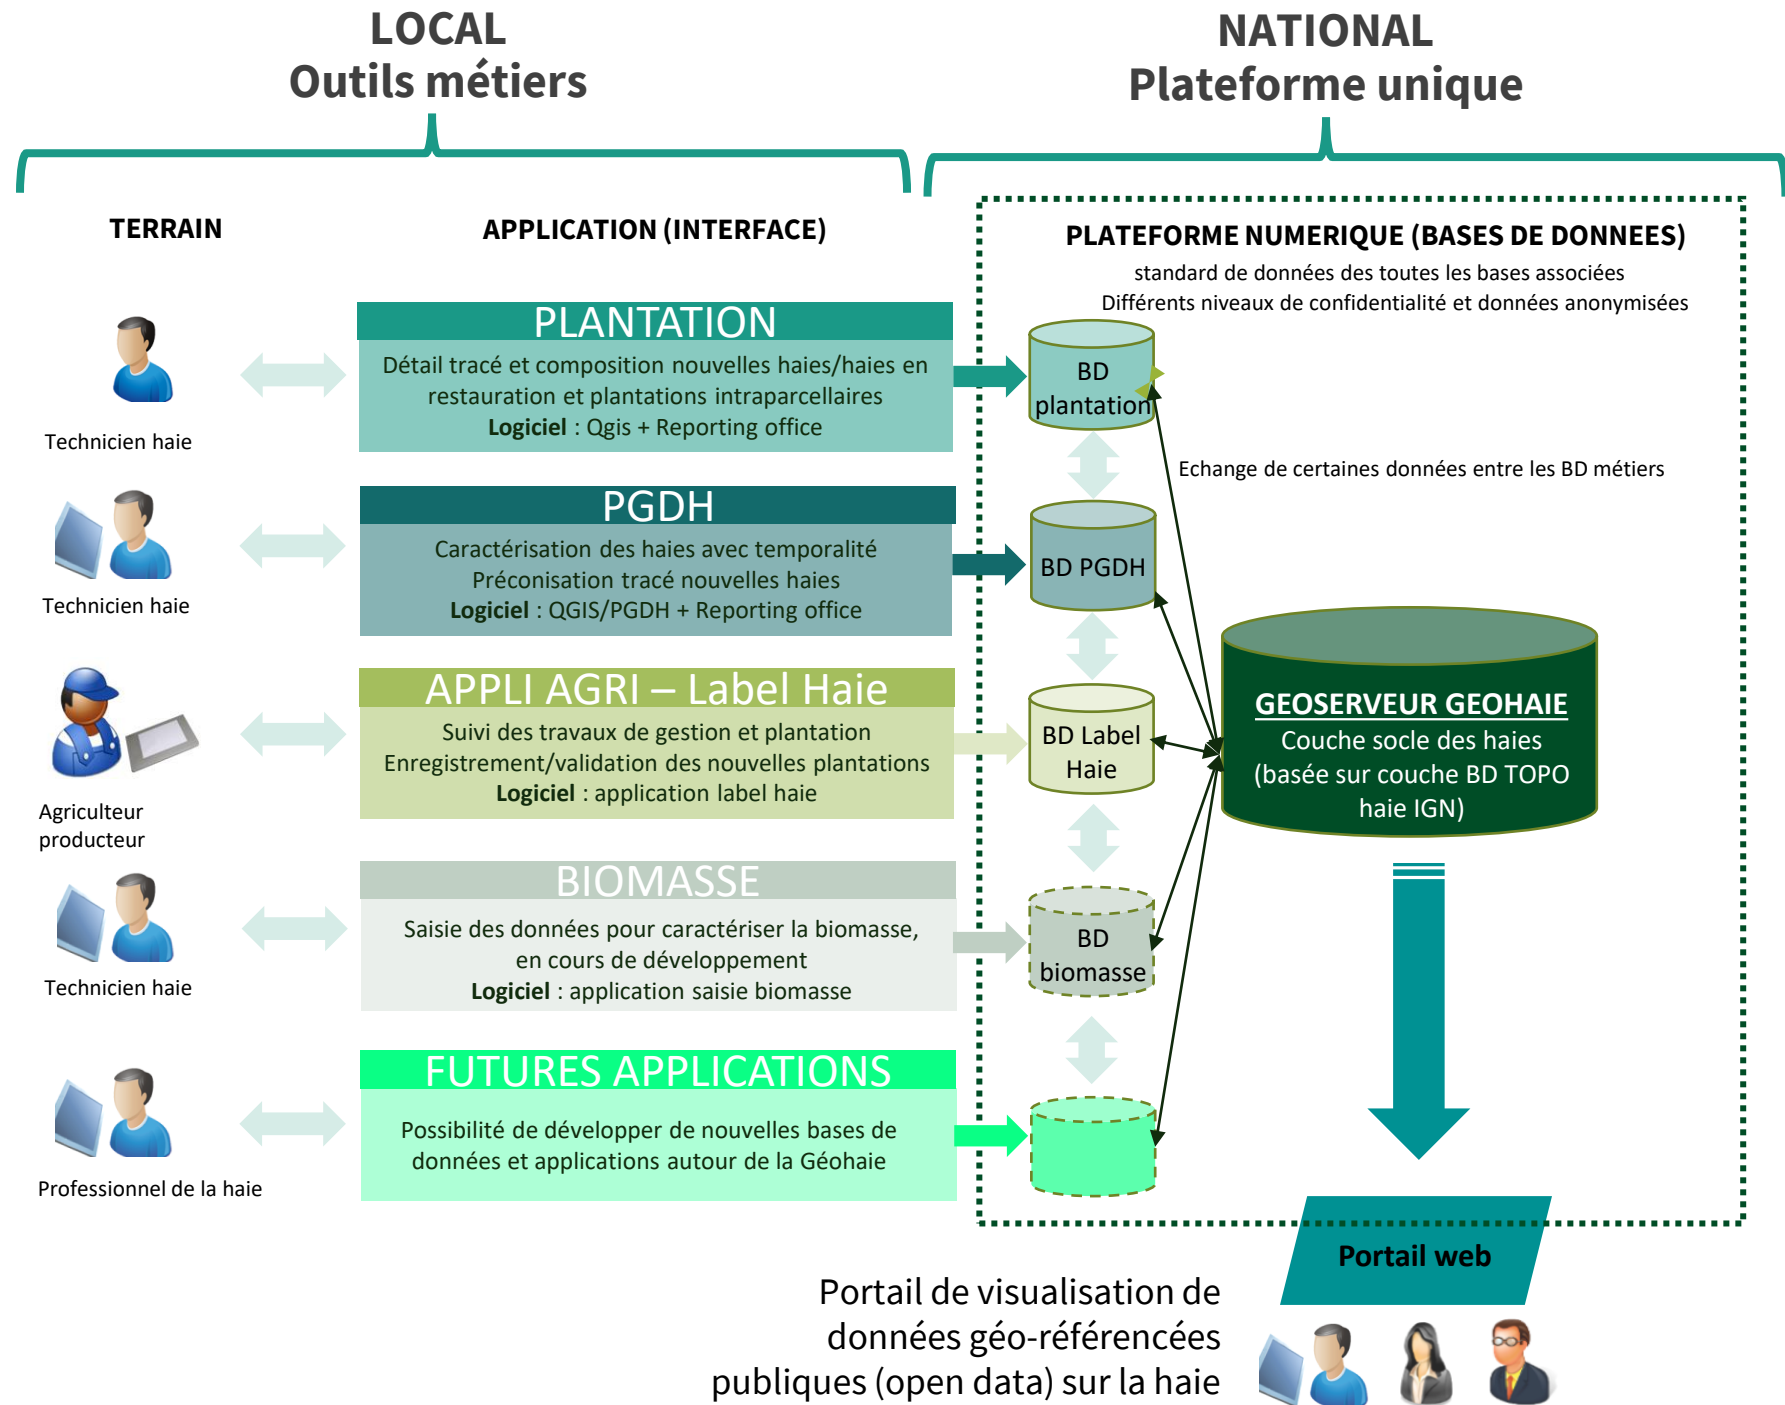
LOCAL
Outils métiers

NATIONAL
Plateforme unique

TERRAIN

APPLICATION (INTERFACE)

PLATEFORME NUMERIQUE (BASES DE DONNEES)
standard de données des toutes les bases associées
Différents niveaux de confidentialité et données anonymisées

Technicien haie

PLANTATION
Détail tracé et composition nouvelles haies/haies en restauration et plantations intraparcellaires
**Logiciel** : Qgis + Reporting office

BD plantation

Echange de certaines données entre les BD métiers

Technicien haie

PGDH
Caractérisation des haies avec temporalité
Préconisation tracé nouvelles haies
**Logiciel** : QGIS/PGDH + Reporting office

BD PGDH

Agriculteur producteur

APPLI AGRI – Label Haie
Suivi des travaux de gestion et plantation
Enregistrement/validation des nouvelles plantations
**Logiciel** : application label haie

BD Label Haie

GEOSERVEUR GEOHAIE
Couche socle des haies (basée sur couche BD TOPO haie IGN)

Technicien haie

BIOMASSE
Saisie des données pour caractériser la biomasse, en cours de développement
**Logiciel** : application saisie biomasse

BD biomasse

Professionnel de la haie

FUTURES APPLICATIONS
Possibilité de développer de nouvelles bases de données et applications autour de la Géohaie

Portail web

Portail de visualisation de données géo-référencées publiques (open data) sur la haie